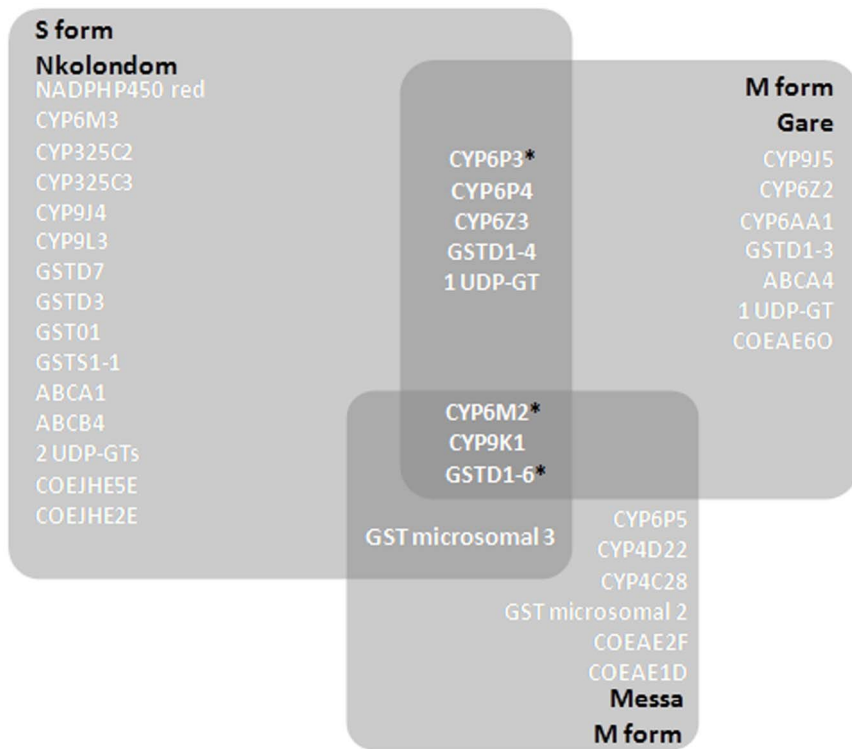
S form
Nkolondom
NADPHP450 red
CYP6M3
CYP325C2
CYP325C3
CYP9J4
CYP9L3
GSTD7
GSTD3
GST01
GSTS1-1
ABCA1
ABCB4
2 UDP-GTs
COEJHE5E
COEJHE2E

M form
Gare
CYP9J5
CYP6Z2
CYP6AA1
GSTD1-3
ABCA4
1 UDP-GT
COEAE6O

CYP6P3*
CYP6P4
CYP6Z3
GSTD1-4
1 UDP-GT

CYP6M2*
CYP9K1
GSTD1-6*

GST microsomal 3

CYP6P5
CYP4D22
CYP4C28
GST microsomal 2
COEAE2F
COEAE1D
Messa
M form